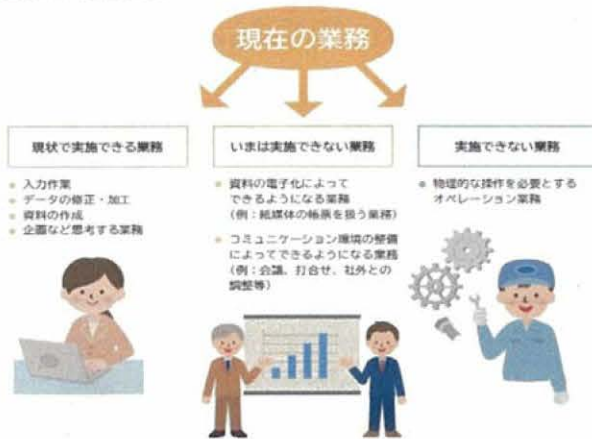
現在の業務

現状で実施できる業務

入力作業
データの修正・加工
資料の作成
企画など思考する業務

いまは実施できない業務

資料の電子化によってできるようになる業務（例：紙媒体の帳票を扱う業務）

コミュニケーション環境の整備によってできるようになる業務（例：会議、打合せ、社外との調整等）

実施できない業務

物理的な操作を必要とするオペレーション業務